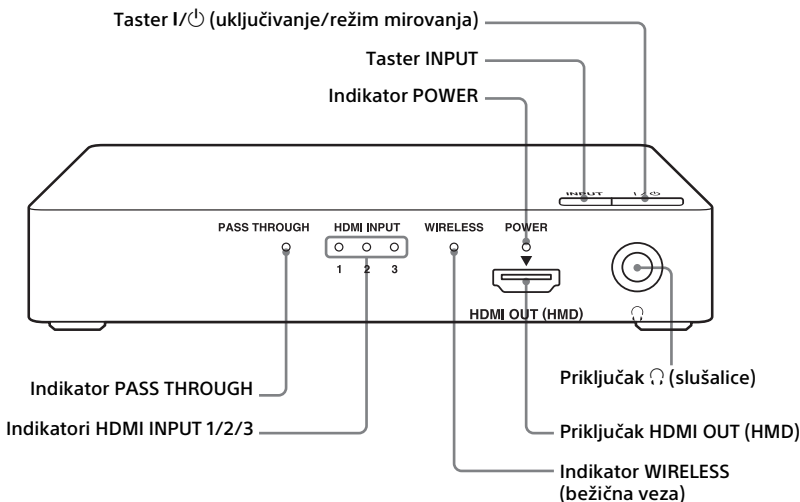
Taster I/⏻ (uključivanje/režim mirovanja)

Taster INPUT

Indikator POWER

INPUT

I/⏻

PASS THROUGH

HDMI INPUT

1 2 3

WIRELESS

POWER

HDMI OUT (HMD)

Indikator PASS THROUGH

Indikatori HDMI INPUT 1/2/3

Priključak 🎧 (slušalice)

Priključak HDMI OUT (HMD)

Indikator WIRELESS (bežična veza)